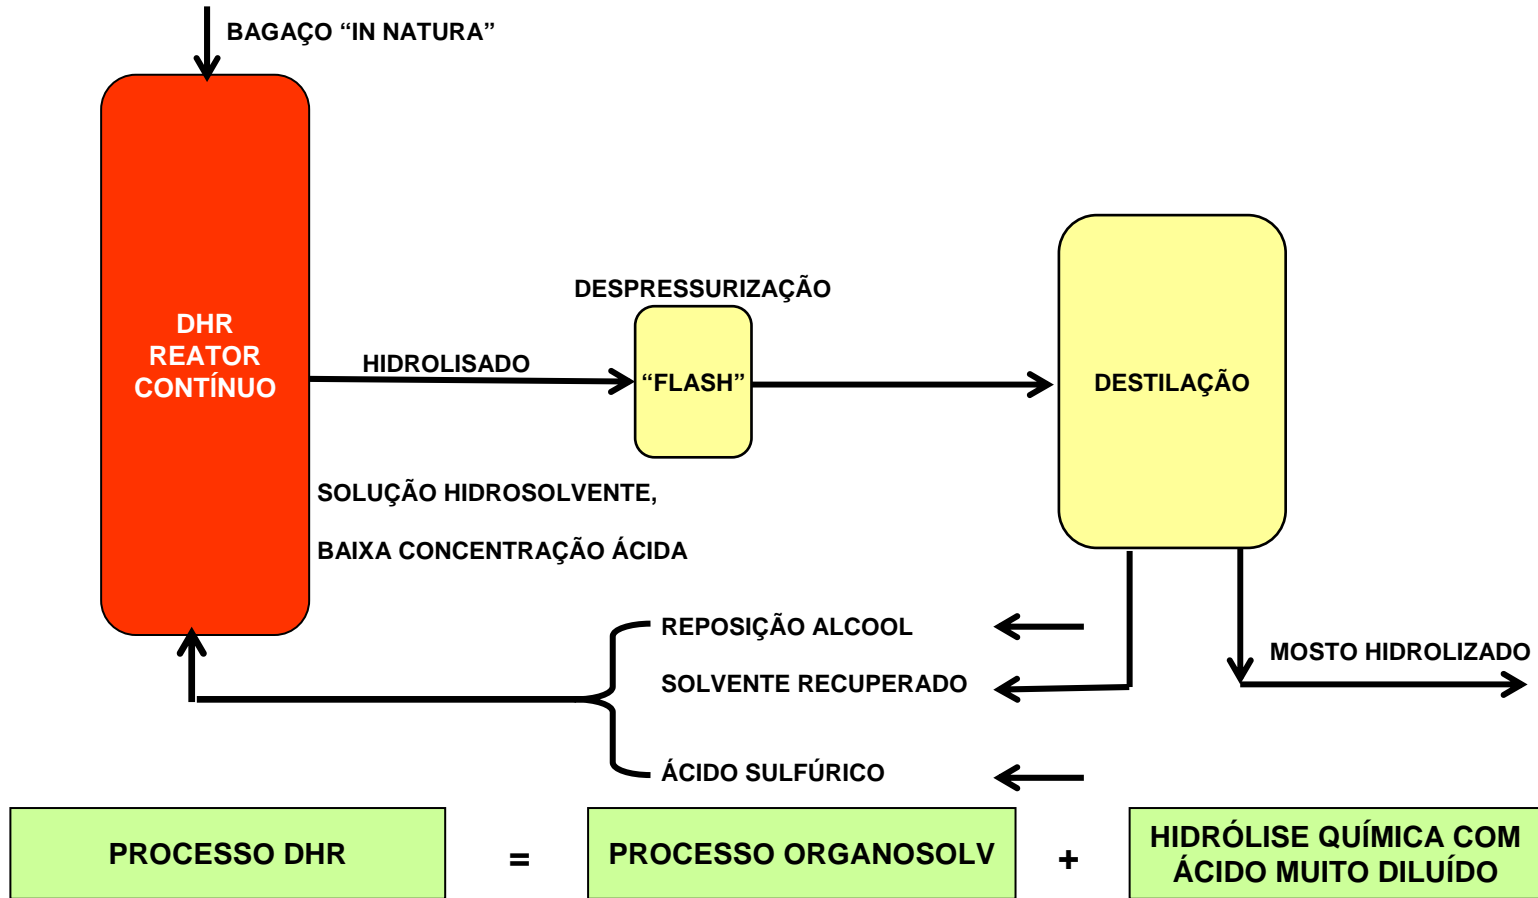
BAGAÇO "IN NATURA"

DHR
REATOR
CONTÍNUO

DESPRESSURIZAÇÃO

HIDROLISADO

"FLASH"

DESTILAÇÃO

SOLUÇÃO HIDROSOLVENTE,

BAIXA CONCENTRAÇÃO ÁCIDA

REPOSIÇÃO ALCOOL

SOLVENTE RECUPERADO

MOSTO HIDROLIZADO

ÁCIDO SULFÚRICO

PROCESSO DHR = PROCESSO ORGANOSOLV + HIDRÓLISE QUÍMICA COM ÁCIDO MUITO DILUÍDO